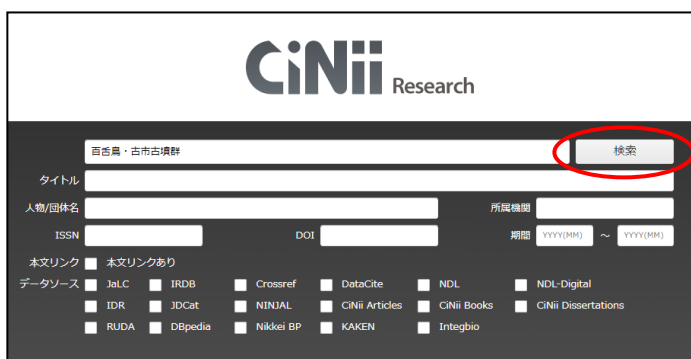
CiNii Research

百舌鳥・古市古墳群

検索

タイトル

人物/団体名

所属機関

ISSN

DOI

期間 YYYY(MM) ～ YYYY(MM)

本文リンク 本文リンクあり

データソース JaLC IRDB Crossref DataCite NDL NDL-Digital

IDR JDCat NINJAL CiNii Articles CiNii Books CiNii Dissertations

RUDA DBpedia Nikkei BP KAKEN Integbio